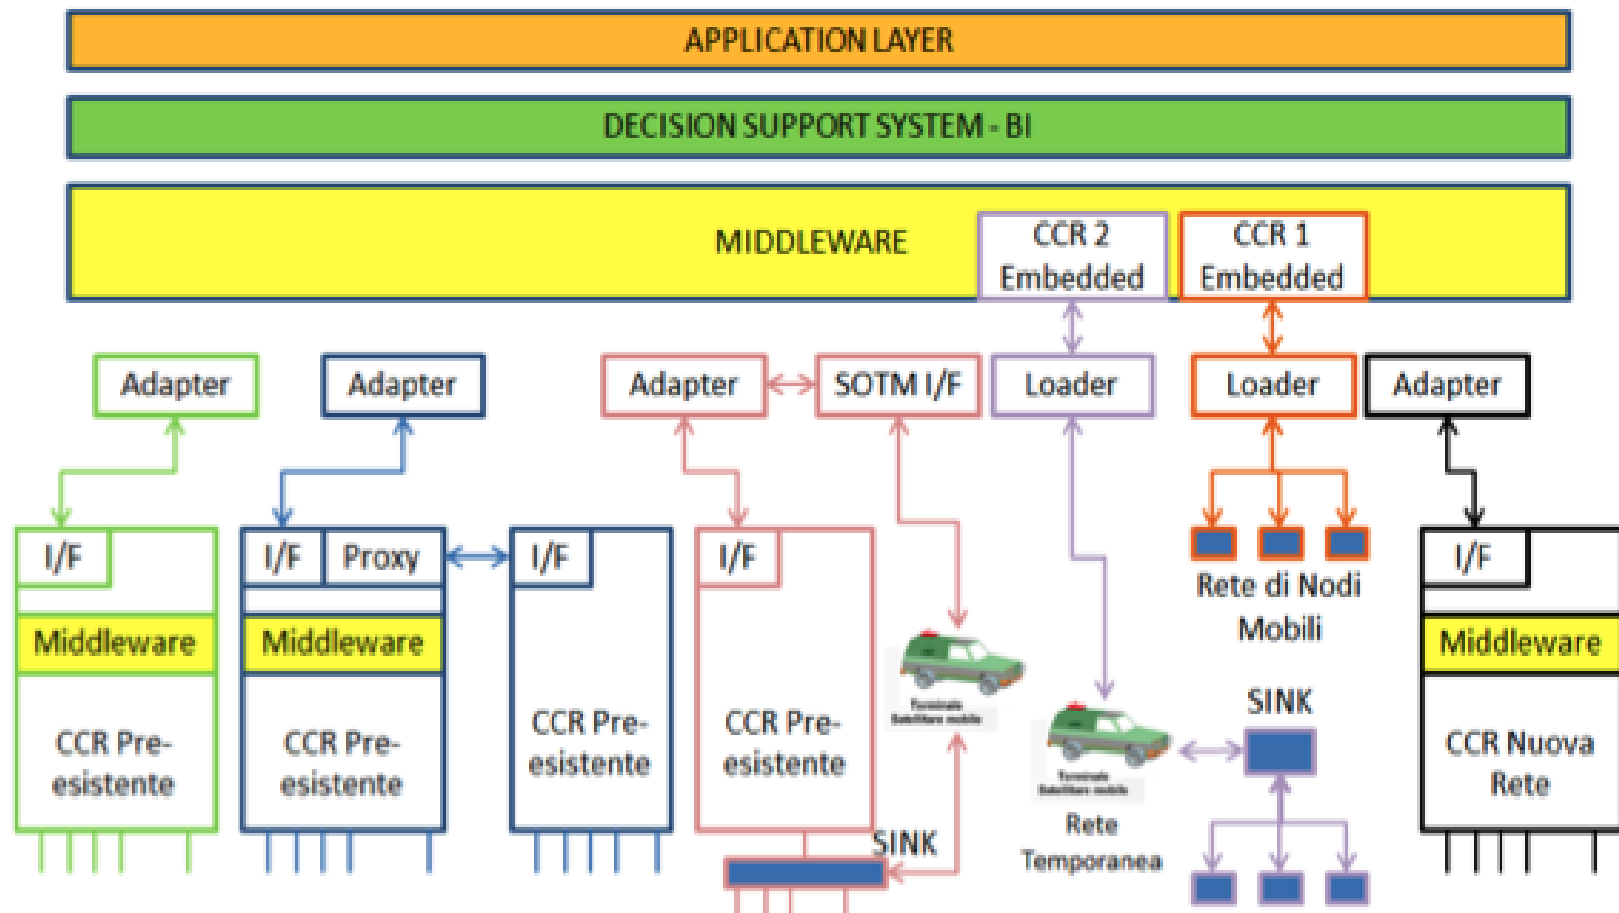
APPLICATION LAYER

DECISION SUPPORT SYSTEM - BI

MIDDLEWARE

CCR 2 Embedded

CCR 1 Embedded

Adapter

Adapter

Adapter

SOTM I/F

Loader

Loader

Adapter

I/F

I/F

Proxy

I/F

I/F

I/F

Middleware

Middleware

Middleware

CCR Pre-esistente

CCR Pre-esistente

CCR Pre-esistente

CCR Pre-esistente

CCR Nuova Rete

Rete di Nodi Mobili

SINK

SINK

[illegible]

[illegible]

Rete Temporanea